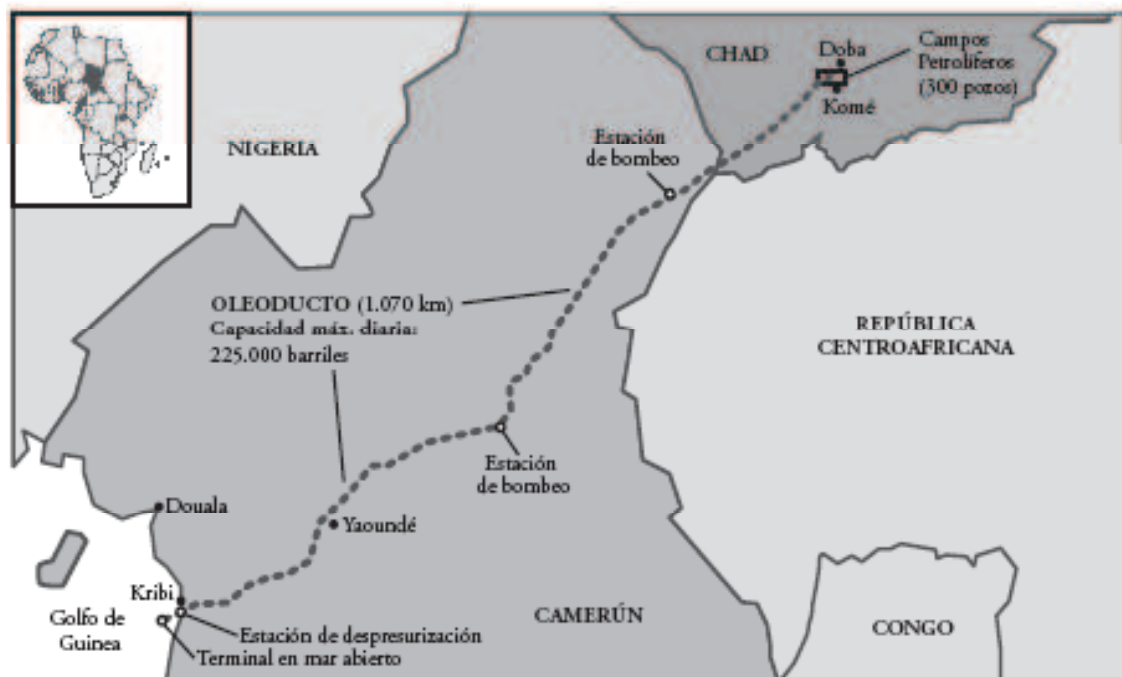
CHAD

Doba

Campos Petrolíferos (300 pozos)

Komé

NIGERIA

Estación de bombeo

OLEODUCTO (1.070 km)
Capacidad máx. diaria:
225.000 barriles

REPÚBLICA CENTROAFRICANA

Estación de bombeo

Douala

Yaoundé

Kribi

Golfo de Guinea

CAMERÚN

Estación de despresurización

Terminal en mar abierto

CONGO